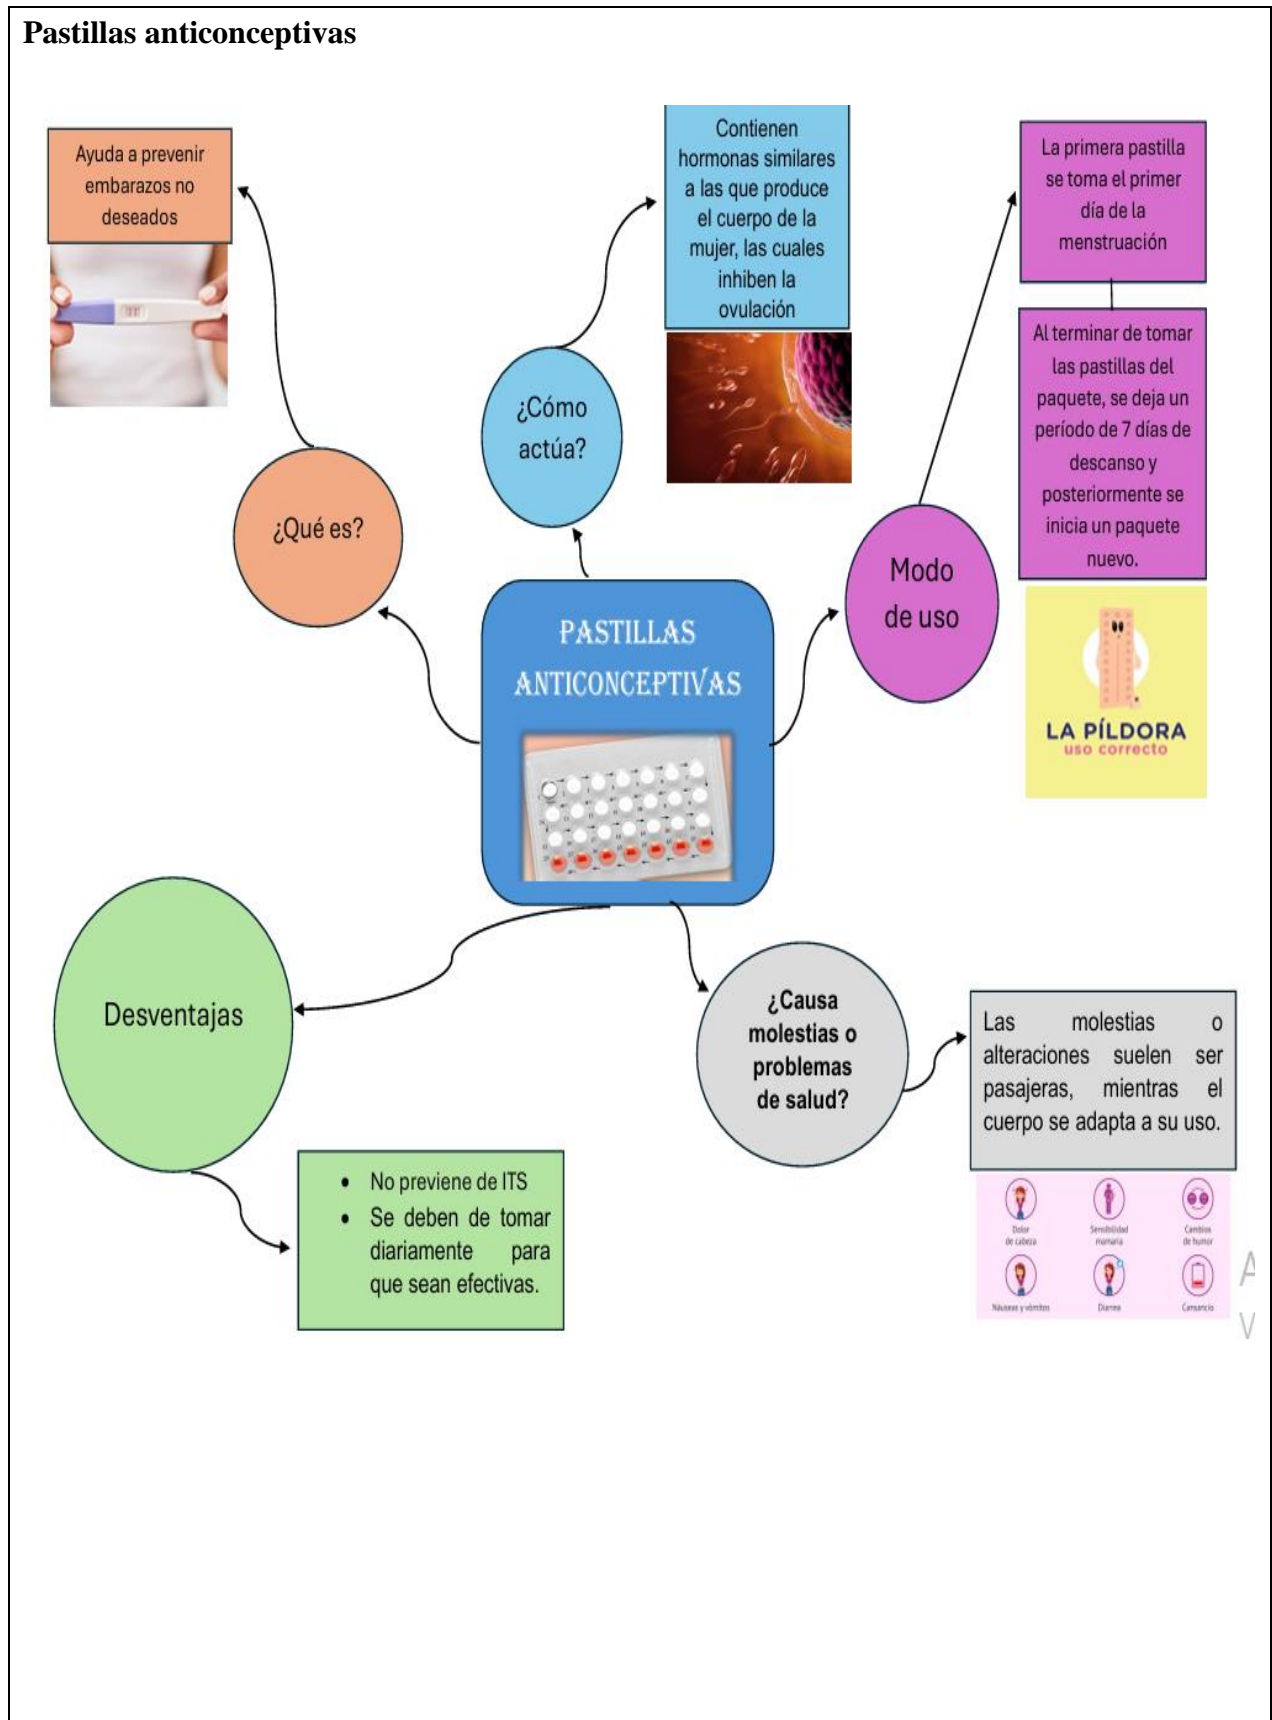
**Pastillas anticonceptivas**

Ayuda a prevenir embarazos no deseados

¿Qué es?

¿Cómo actúa?

Contienen hormonas similares a las que produce el cuerpo de la mujer, las cuales inhiben la ovulación

La primera pastilla se toma el primer día de la menstruación

Al terminar de tomar las pastillas del paquete, se deja un período de 7 días de descanso y posteriormente se inicia un paquete nuevo.

Modo de uso

LA PÍLDORA
uso correcto

PASTILLAS ANTICONCEPTIVAS

Desventajas

¿Causa molestias o problemas de salud?

Las molestias o alteraciones suelen ser pasajeras, mientras el cuerpo se adapta a su uso.

- No previene de ITS
- Se deben de tomar diariamente para que sean efectivas.

Dolor de cabeza
Sensibilidad mamaria
Cambios de humor
Náuseas y vómitos
Diarrea
Cansancio